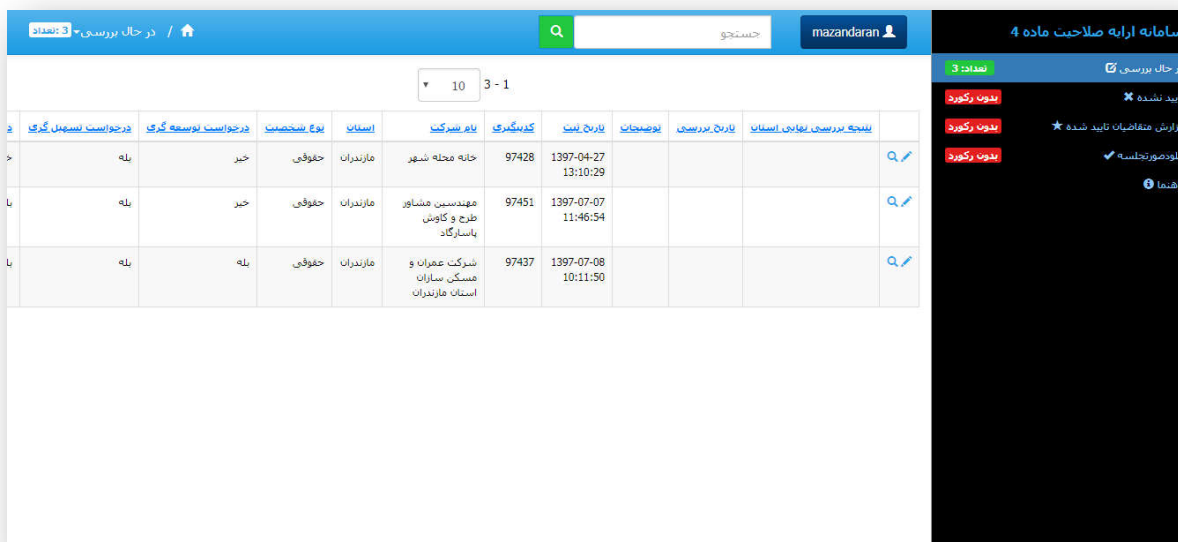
سامانه ارایه صلاحیت ماده 4

mazandaran

جستجو

در حال بررسی 3 :تعداد /

ر حال بررسی تعداد: 3
یید نشده بدون رکورد
زارش متقاضیات تایید شده بدون رکورد
لودصورتجلسه بدون رکورد
هنما

1 - 3 10

| | نتیجه بررسی نهایی استان | تاریخ بررسی | توضیحات | تاریخ ثبت | کدپیگری | نام شرکت | استان | نوع شخصیت | درخواست توسعه گری | درخواست تسهیل گری |
|---|---|---|---|---|---|---|---|---|---|---|
| | | | | 1397-04-27 13:10:29 | 97428 | خانه محله شهر | مازندران | حقوقی | خیر | بله |
| | | | | 1397-07-07 11:46:54 | 97451 | مهندسین مشاور طرح و کاوش پاسارگاد | مازندران | حقوقی | خیر | بله |
| | | | | 1397-07-08 10:11:50 | 97437 | شرکت عمران و مسکن سازان استان مازندران | مازندران | حقوقی | بله | بله |